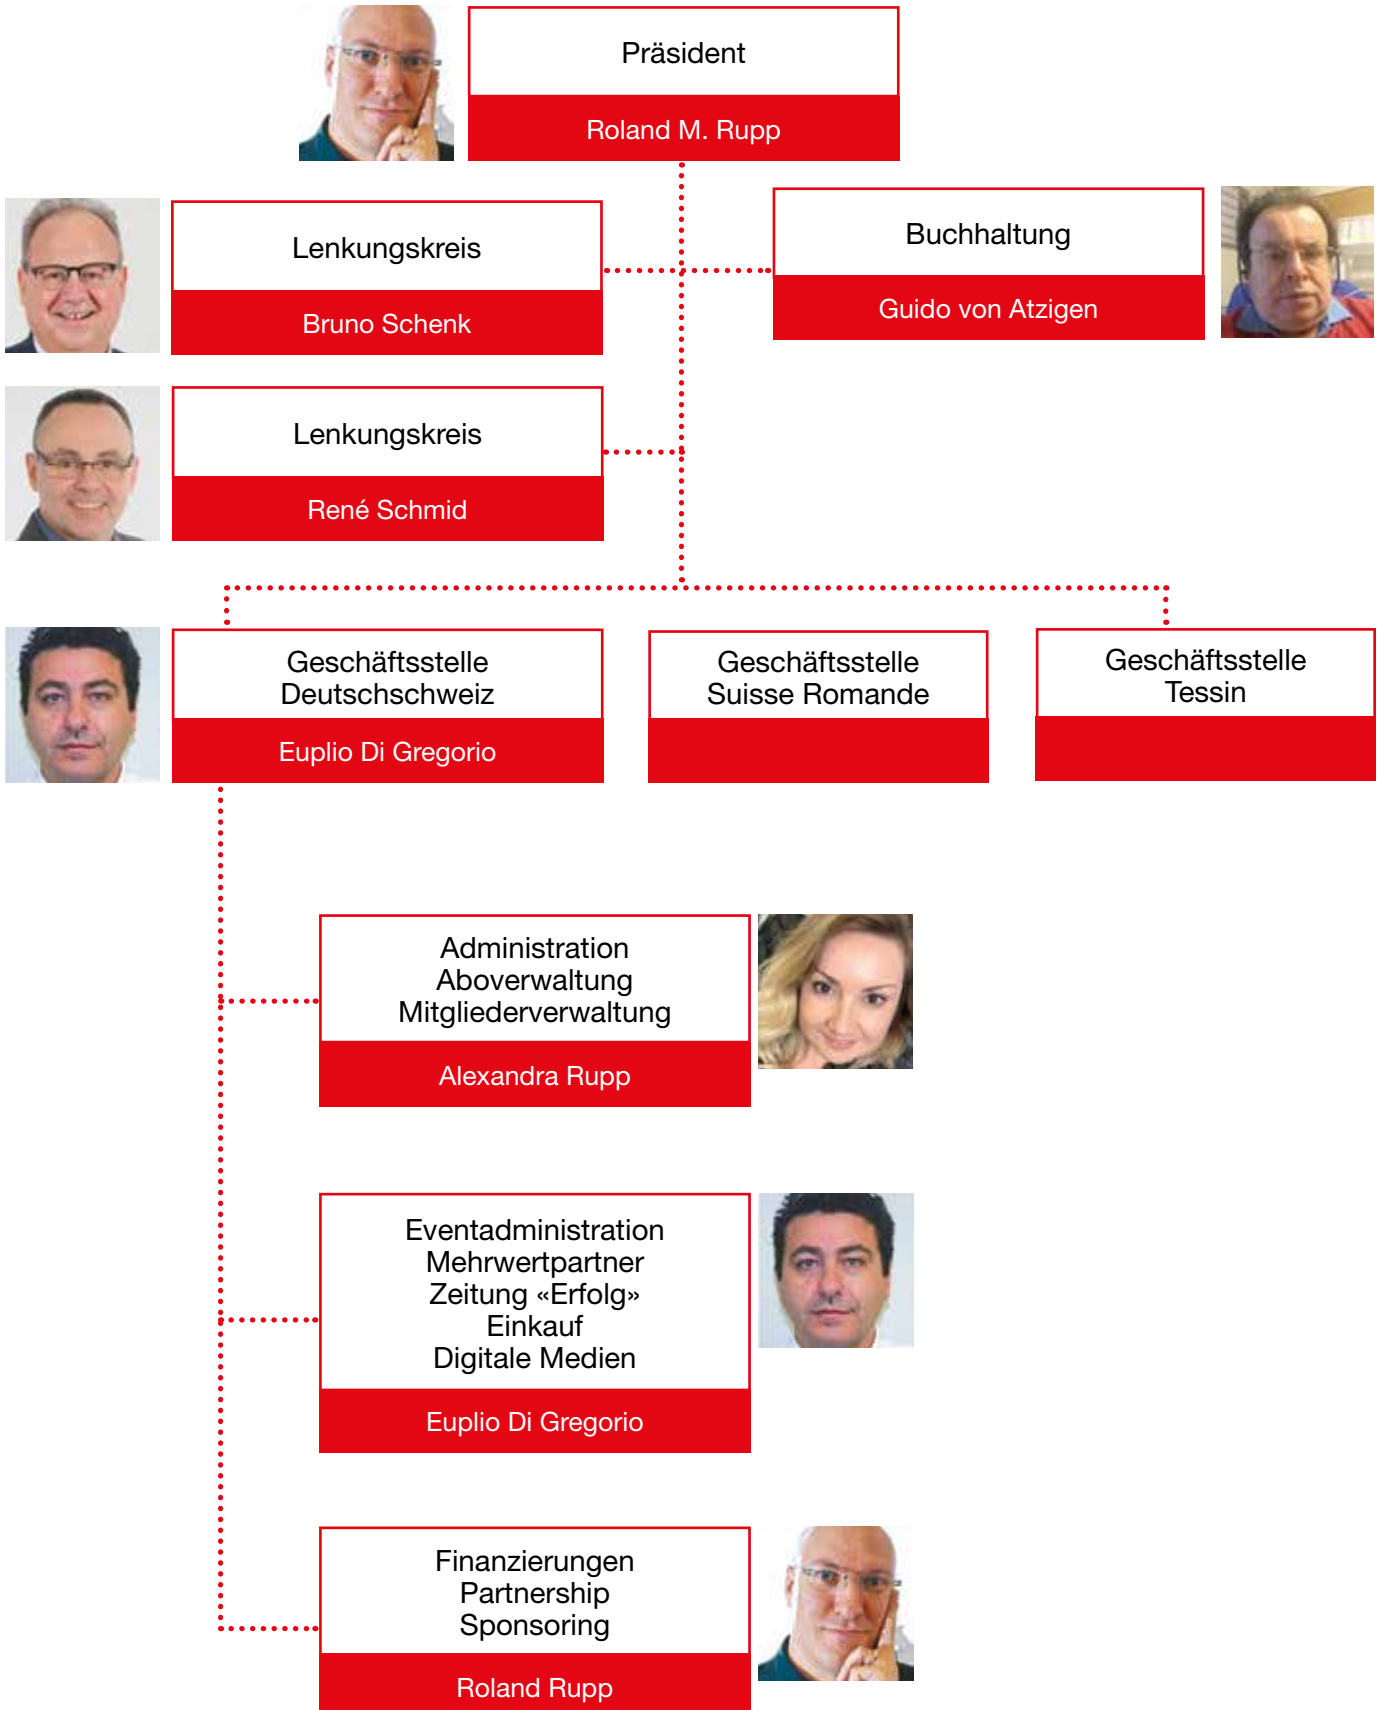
Präsident

Roland M. Rupp

Lenkungskreis

Bruno Schenk

Buchhaltung

Guido von Atzigen

Lenkungskreis

René Schmid

Geschäftsstelle Deutschschweiz

Euplio Di Gregorio

Geschäftsstelle Suisse Romande

Geschäftsstelle Tessin

Administration Aboverwaltung Mitgliederverwaltung

Alexandra Rupp

Eventadministration Mehrwertpartner Zeitung «Erfolg» Einkauf Digitale Medien

Euplio Di Gregorio

Finanzierungen Partnership Sponsoring

Roland Rupp